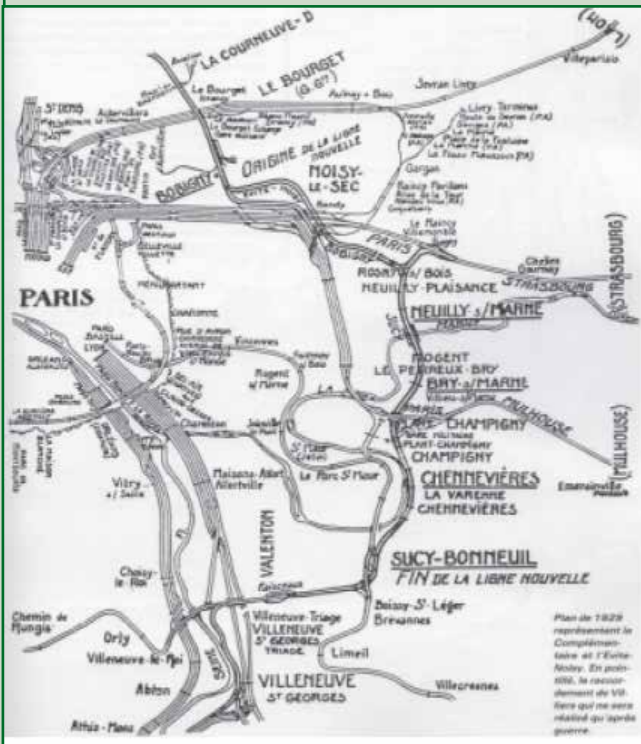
(Lille)
LA COURNEUVE-D
LE BOURGET (G. Gle)
Villeparisis
Sevran Livry
Aulnay s Bois
Le Bourget
ST DENIS
Aubervilliers
ORIGINE DE LA LIGNE NOUVELLE
NOISY-LE-SEC
BOBIGNY
Gargan
Livry Terminus
Bondy
PARIS
STRASBOURG
(STRASBOURG)
Le Raincy
Chelles Gournay
ROSNY s/Bois
NEUILLY-PLAISANCE
NEUILLY s/MARNE
PARIS
Ménilmontant
Charonne
Vincennes
Fontenay s Bois
Nogent s/Marne
NOGENT LE PERREUX-BRY
BRY-s/MARNE
Villiers s/Marne
MULHOUSE
(MULHOUSE)
PARIS LYON
PARIS
CHAMPIGNY
CHAMPIGNY
Charenton
Joinville
St Maur Créteil
Le Parc St Maur
CHENNEVIÈRES
LA VARENNE CHENNEVIÈRES
Emerainville
Vitry s/Seine
Maisons-Alfort Alfortville
VALENTON
SUCY-BONNEUIL
FIN DE LA LIGNE NOUVELLE
Choisy le Roi
Chemin de Rungis
Villeneuve-Triage
VILLENEUVE ST GEORGES TRIAGE
Boissy-St-Léger
Brevannes
Orly
Villeneuve-le-Roi
Limeil
VILLENEUVE ST GEORGES
Ablon
Villecresnes
Athis-Mons
SEINE

Plan de 1929 représentant la Complémentaire et l'Evite-Noisy. En pointillé, le raccordement de Villiers qui ne sera réalisé qu'après guerre.